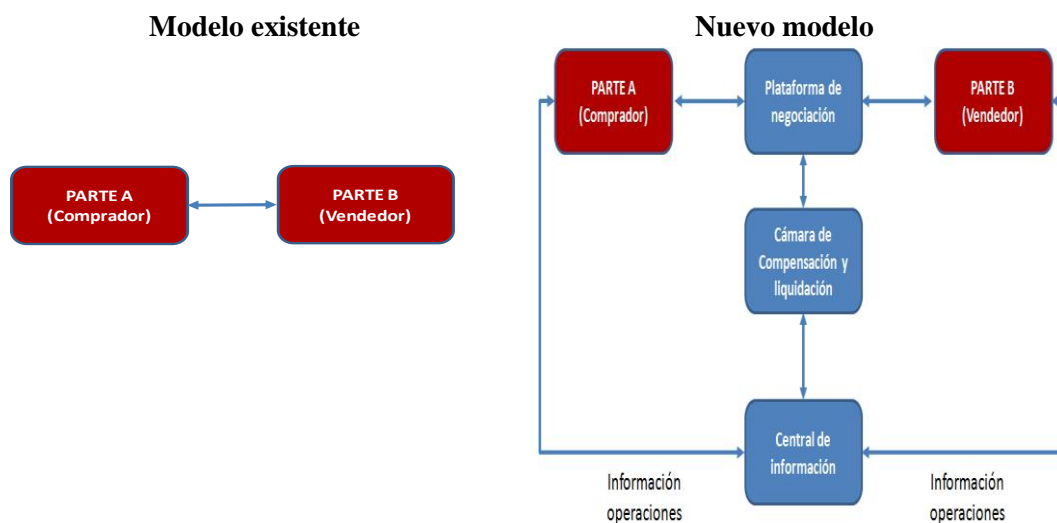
Modelo existente

PARTE A
(Comprador)

PARTE B
(Vendedor)

Nuevo modelo

PARTE A
(Comprador)

Plataforma de negociación

PARTE B
(Vendedor)

Cámara de Compensación y liquidación

Central de información

Información operaciones

Información operaciones